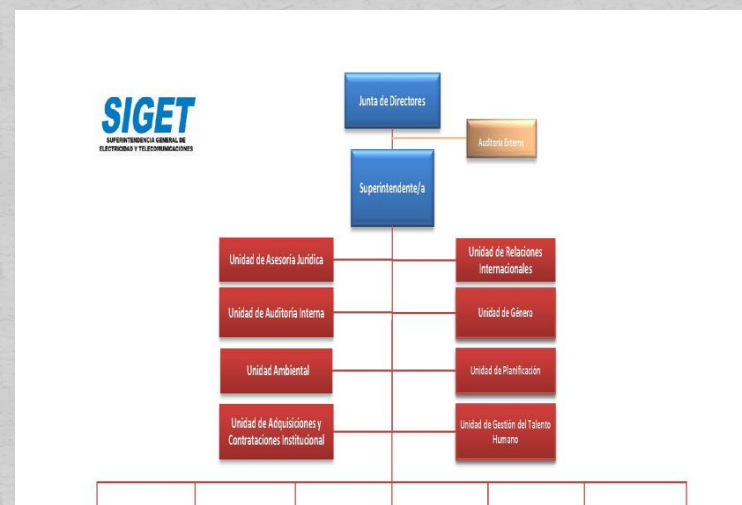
SIGET
SUPERINTENDENCIA GENERAL DE ELECTRICIDAD Y TELECOMUNICACIONES

Junta de Directores

Auditoría Externa

Superintendente/a

Unidad de Asesoría Jurídica

Unidad de Relaciones Internacionales

Unidad de Auditoría Interna

Unidad de Género

Unidad Ambiental

Unidad de Planificación

Unidad de Adquisiciones y Contrataciones Institucional

Unidad de Gestión del Talento Humano